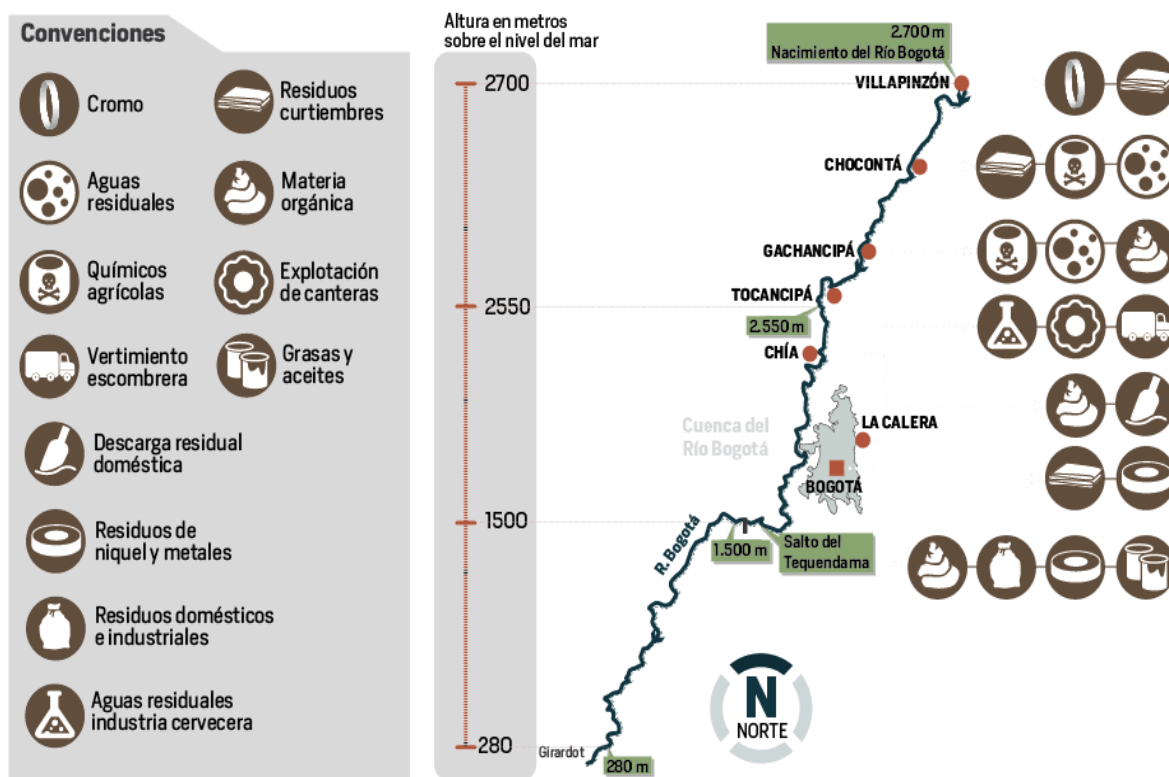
Convenciones

Cromo

Residuos curtiembres

Aguas residuales

Materia orgánica

Químicos agrícolas

Explotación de canteras

Vertimiento escombrera

Grasas y aceites

Descarga residual doméstica

Residuos de niquel y metales

Residuos domésticos e industriales

Aguas residuales industria cervecera

Altura en metros sobre el nivel del mar

2700

2550

1500

280

2.700 m
Nacimiento del Río Bogotá

VILLAPINZÓN

CHOCONTÁ

GACHANCIPÁ

TOCANCIPÁ

2.550 m

CHÍA

Cuenca del Río Bogotá

LA CALERA

BOGOTÁ

R. Bogotá

1.500 m

Salto del Tequendama

Girardot

280 m

N

NORTE